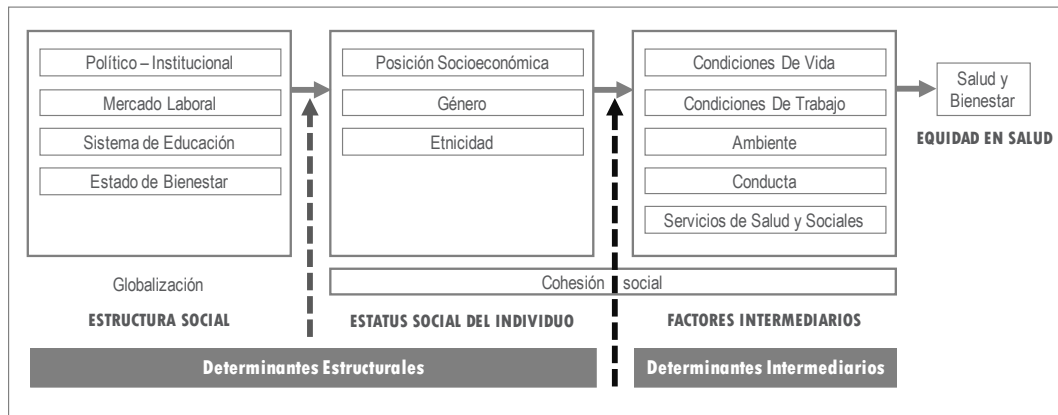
Político – Institucional

Mercado Laboral

Sistema de Educación

Estado de Bienestar

Posición Socioeconómica

Género

Etnicidad

Condiciones De Vida

Condiciones De Trabajo

Ambiente

Conducta

Servicios de Salud y Sociales

Salud y Bienestar

EQUIDAD EN SALUD

Globalización

Cohesión social

ESTRUCTURA SOCIAL

ESTATUS SOCIAL DEL INDIVIDUO

FACTORES INTERMEDIARIOS

Determinantes Estructurales

Determinantes Intermediarios